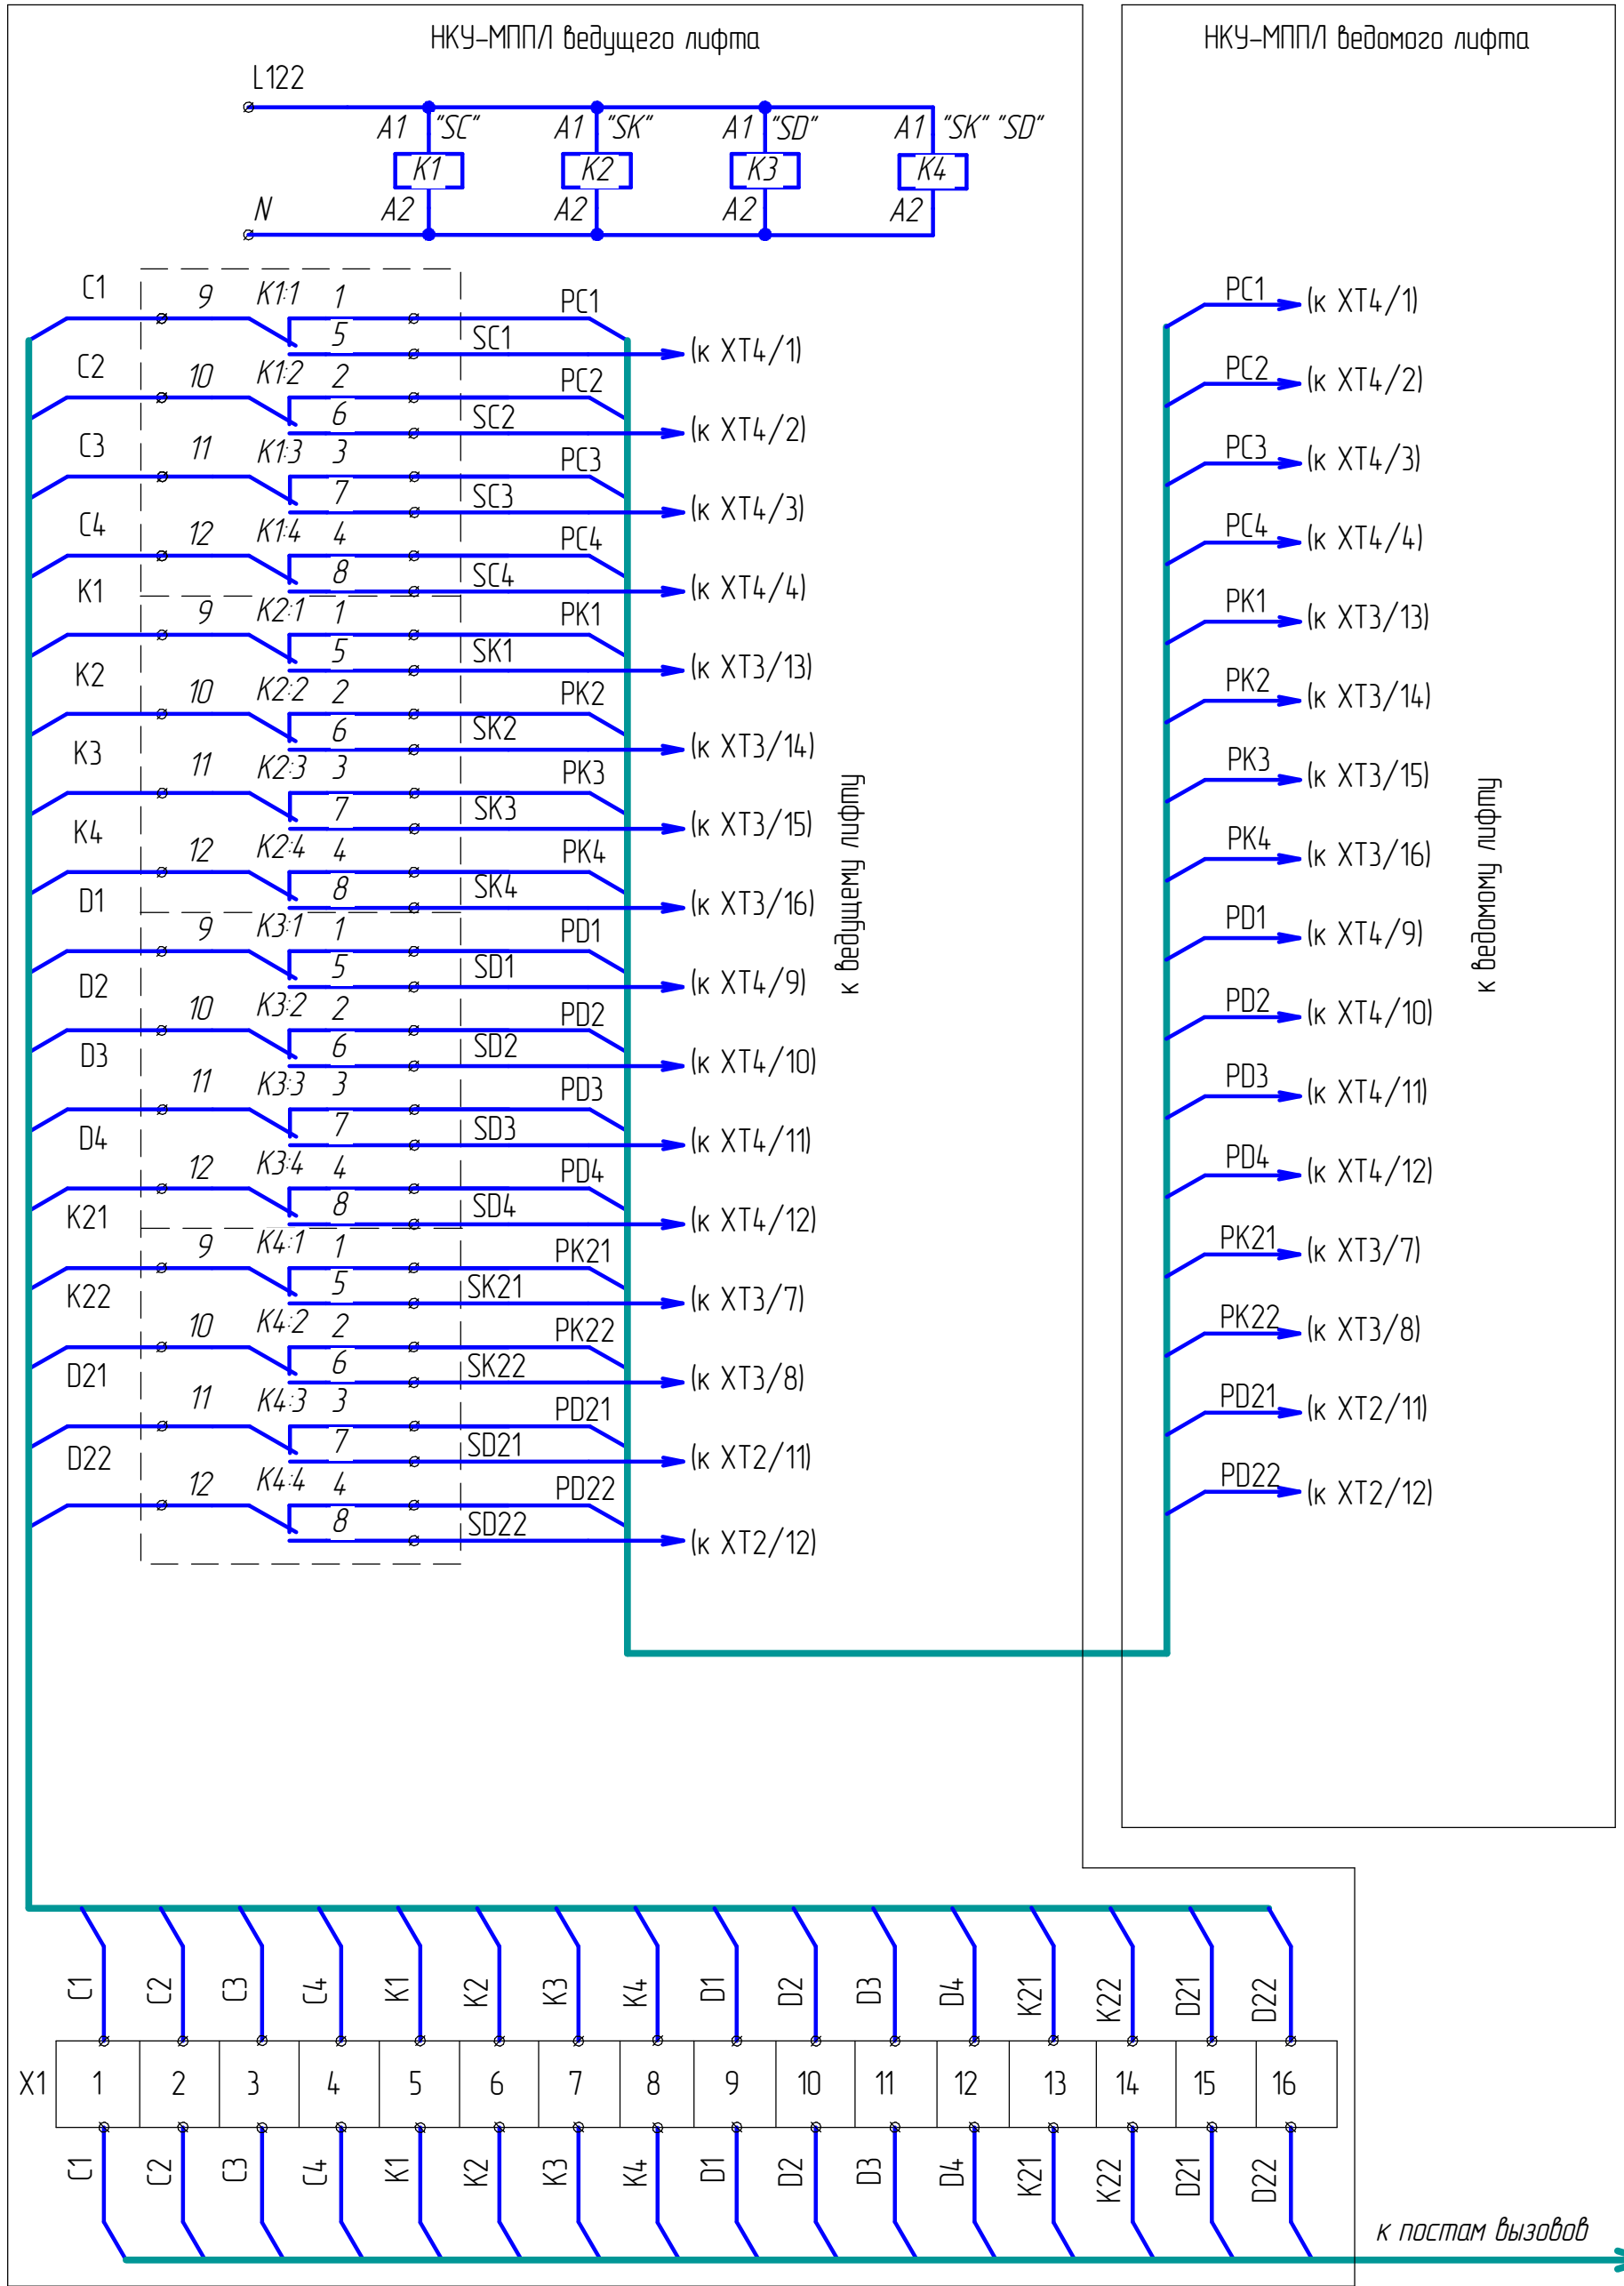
НКУ-МППЛ ведущего лифта

НКУ-МППЛ ведомого лифта

L122

N

A1 "SC" K1 A2

A1 "SK" K2 A2

A1 "SD" K3 A2

A1 "SK" "SD" K4 A2

C1 9 K1:1 1 PC1 5 SC1 (к XT4/1)
C2 10 K1:2 2 PC2 6 SC2 (к XT4/2)
C3 11 K1:3 3 PC3 7 SC3 (к XT4/3)
C4 12 K1:4 4 PC4 8 SC4 (к XT4/4)
K1 9 K2:1 1 PK1 5 SK1 (к XT3/13)
K2 10 K2:2 2 PK2 6 SK2 (к XT3/14)
K3 11 K2:3 3 PK3 7 SK3 (к XT3/15)
K4 12 K2:4 4 PK4 8 SK4 (к XT3/16)
D1 9 K3:1 1 PD1 5 SD1 (к XT4/9)
D2 10 K3:2 2 PD2 6 SD2 (к XT4/10)
D3 11 K3:3 3 PD3 7 SD3 (к XT4/11)
D4 12 K3:4 4 PD4 8 SD4 (к XT4/12)
K21 9 K4:1 1 PK21 5 SK21 (к XT3/7)
K22 10 K4:2 2 PK22 6 SK22 (к XT3/8)
D21 11 K4:3 3 PD21 7 SD21 (к XT2/11)
D22 12 K4:4 4 PD22 8 SD22 (к XT2/12)

к ведущему лифту

PC1 (к XT4/1)
PC2 (к XT4/2)
PC3 (к XT4/3)
PC4 (к XT4/4)
PK1 (к XT3/13)
PK2 (к XT3/14)
PK3 (к XT3/15)
PK4 (к XT3/16)
PD1 (к XT4/9)
PD2 (к XT4/10)
PD3 (к XT4/11)
PD4 (к XT4/12)
PK21 (к XT3/7)
PK22 (к XT3/8)
PD21 (к XT2/11)
PD22 (к XT2/12)

к ведомому лифту

C1 C2 C3 C4 K1 K2 K3 K4 D1 D2 D3 D4 K21 K22 D21 D22

| X1 | 1 | 2 | 3 | 4 | 5 | 6 | 7 | 8 | 9 | 10 | 11 | 12 | 13 | 14 | 15 | 16 |
|---|---|---|---|---|---|---|---|---|---|---|---|---|---|---|---|---|

C1 C2 C3 C4 K1 K2 K3 K4 D1 D2 D3 D4 K21 K22 D21 D22

к постам вызовов